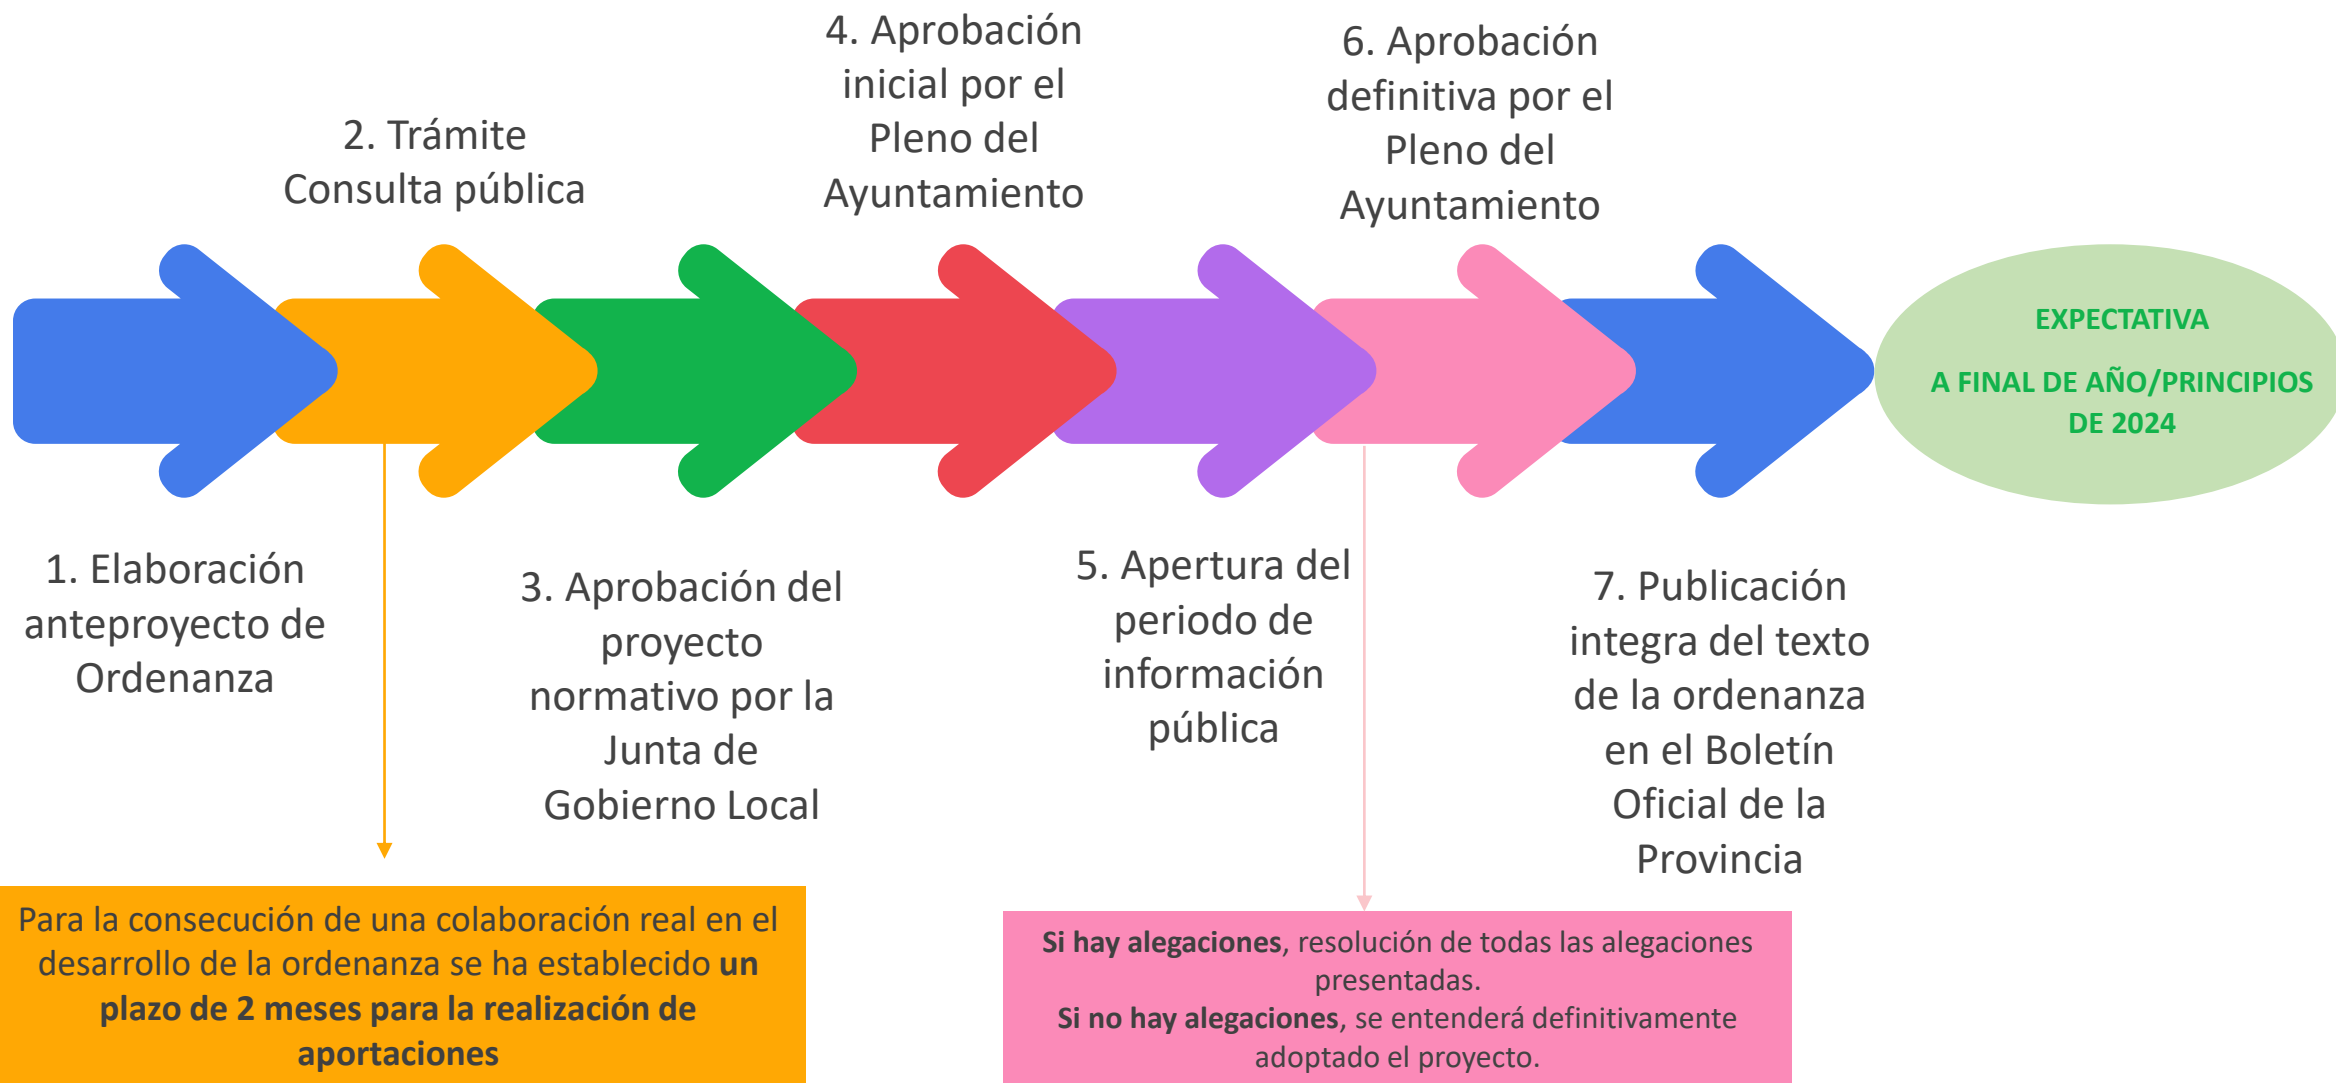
4. Aprobación inicial por el Pleno del Ayuntamiento

6. Aprobación definitiva por el Pleno del Ayuntamiento

2. Trámite Consulta pública

EXPECTATIVA

A FINAL DE AÑO/PRINCIPIOS DE 2024

1. Elaboración anteproyecto de Ordenanza

3. Aprobación del proyecto normativo por la Junta de Gobierno Local

5. Apertura del periodo de información pública

7. Publicación integra del texto de la ordenanza en el Boletín Oficial de la Provincia

Para la consecución de una colaboración real en el desarrollo de la ordenanza se ha establecido **un plazo de 2 meses para la realización de aportaciones**

**Si hay alegaciones**, resolución de todas las alegaciones presentadas.
**Si no hay alegaciones**, se entenderá definitivamente adoptado el proyecto.